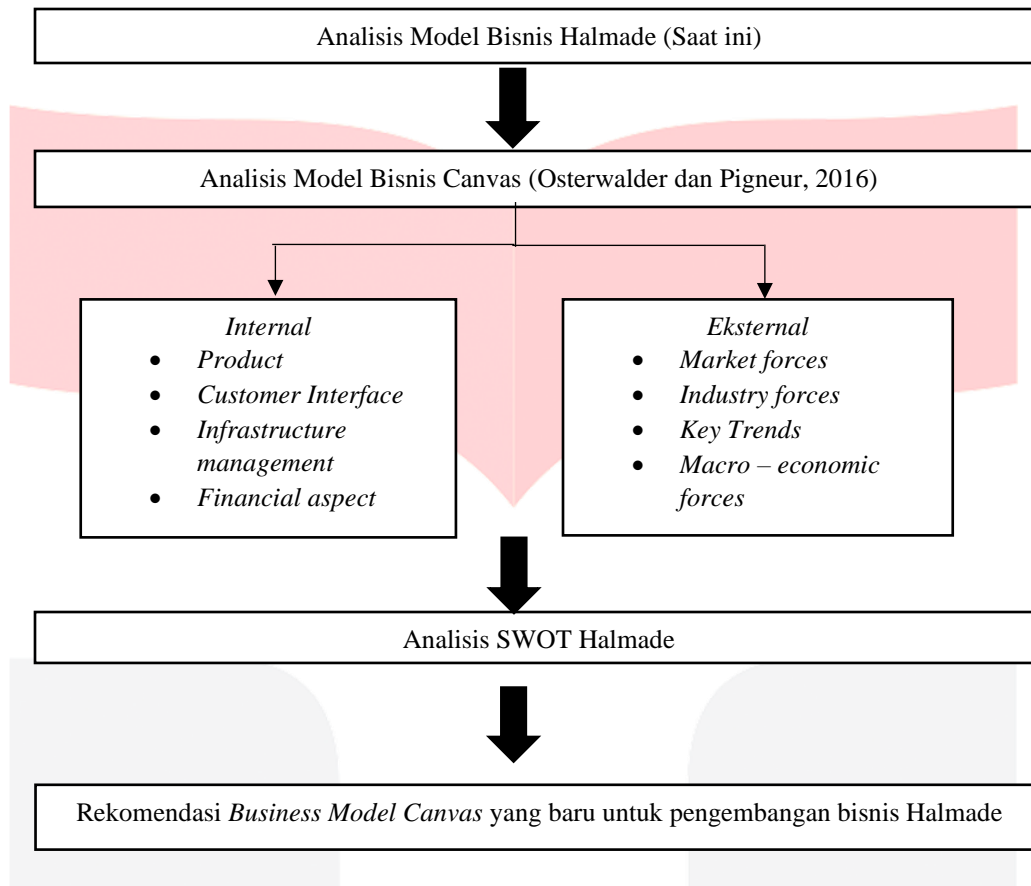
Analisis Model Bisnis Halmade (Saat ini)

Analisis Model Bisnis Canvas (Osterwalder dan Pigneur, 2016)

*Internal*
- *Product*
- *Customer Interface*
- *Infrastructure management*
- *Financial aspect*

*Eksternal*
- *Market forces*
- *Industry forces*
- *Key Trends*
- *Macro – economic forces*

Analisis SWOT Halmade

Rekomendasi *Business Model Canvas* yang baru untuk pengembangan bisnis Halmade